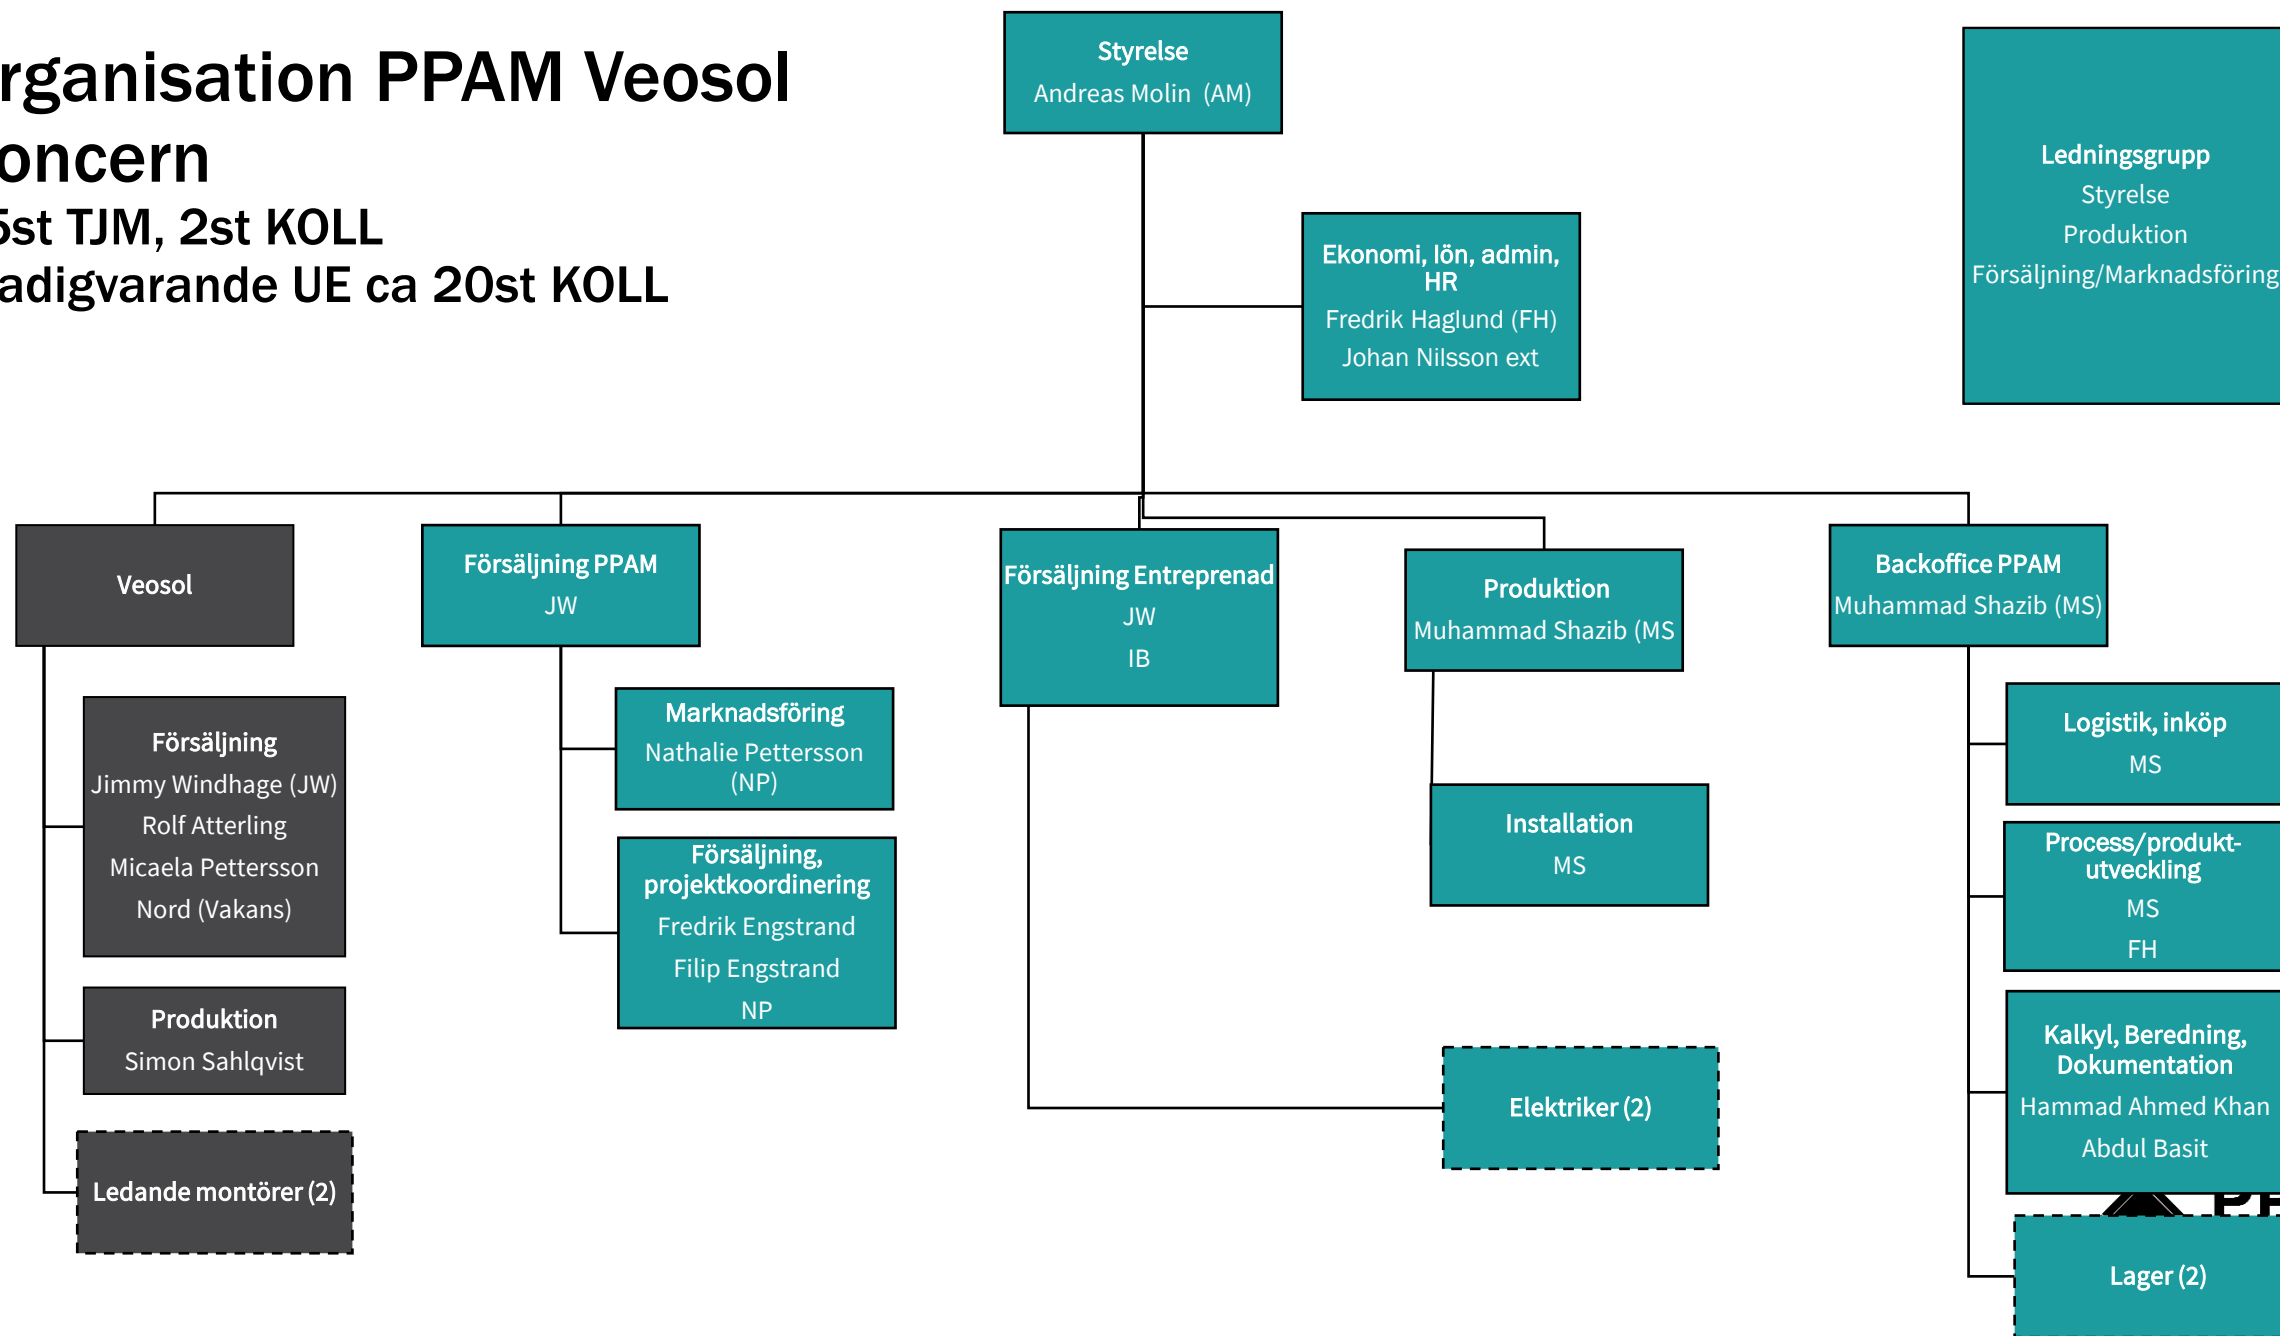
rganisation PPAM Veosol oncern
5st TJM, 2st KOLL
adigvarande UE ca 20st KOLL

Styrelse
Andreas Molin (AM)

Ledningsgrupp
Styrelse
Produktion
Försäljning/Marknadsföring

Ekonomi, lön, admin, HR
Fredrik Haglund (FH)
Johan Nilsson ext

Veosol

Försäljning
Jimmy Windhage (JW)
Rolf Atterling
Micaela Pettersson
Nord (Vakans)

Produktion
Simon Sahlqvist

Ledande montörer (2)

Försäljning PPAM
JW

Marknadsföring
Nathalie Pettersson (NP)

Försäljning, projektkoordinering
Fredrik Engstrand
Filip Engstrand
NP

Försäljning Entreprenad
JW
IB

Produktion
Muhammad Shazib (MS

Installation
MS

Elektriker (2)

Backoffice PPAM
Muhammad Shazib (MS)

Logistik, inköp
MS

Process/produktutveckling
MS
FH

Kalkyl, Beredning, Dokumentation
Hammad Ahmed Khan
Abdul Basit

Lager (2)